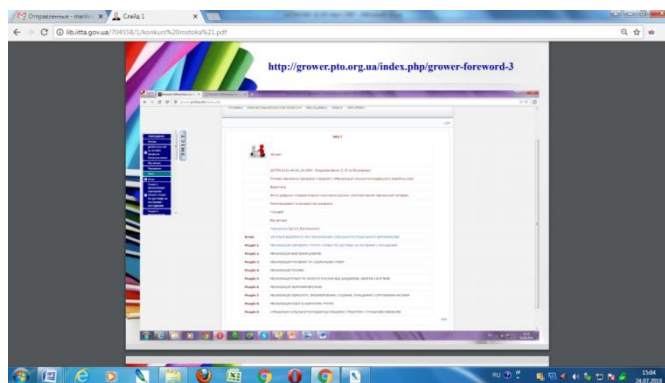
Отправленные - mail.ru × Слайд 1 ×

lib.iitta.gov.ua/704558/1/konkurs%20rostoka%21.pdf

http://grower.pto.org.ua/index.php/grower-foreword-3

ЗМІСТ

Вступ

Розділ 1

Розділ 2

Розділ 3

Розділ 4

Розділ 5

Розділ 6

Розділ 7

Розділ 8

Розділ 9

Розділ 10

Розділ 11

RU

15:04
24.07.2015